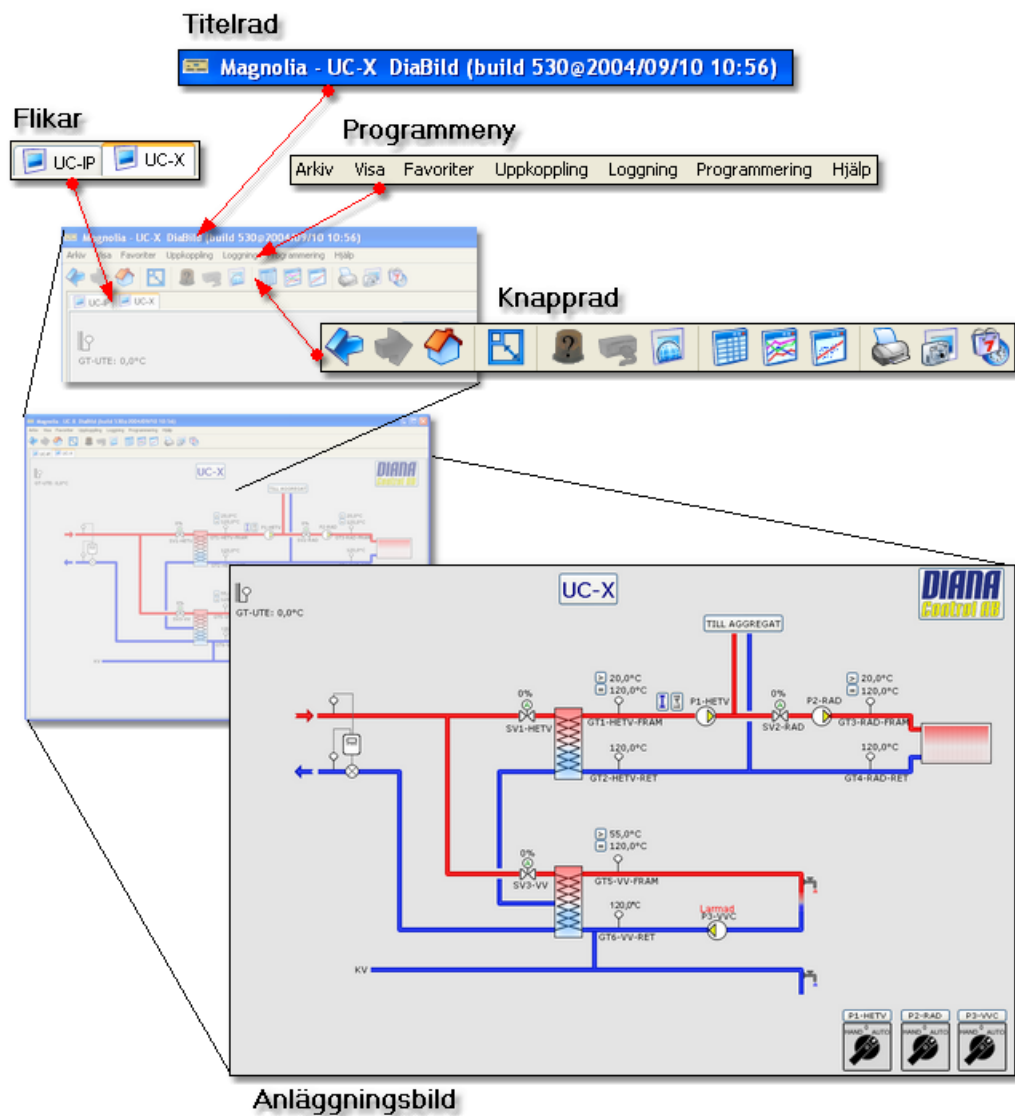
Titelrad

Magnolia - UC-X DiaBild (build 530@2004/09/10 10:56)

Flikar

UC-IP UC-X

Programmeny

Arkiv Visa Favoriter Uppkoppling Loggning Programmering Hjälp

Magnolia - UC-X DiaBild (build 530@2004/09/10 10:56)

Arkiv Visa Favoriter Uppkoppling Loggning Programmering Hjälp

UC-IP UC-X

GT-UTE: 0,0°C

Knapprad

UC-X

DIANA Control AB

GT-UTE: 0,0°C

TILL AGGREGAT

0%
SV1-HETV

20,0°C
120,0°C
GT1-HETV-FRAM

P1-HETV

0%
SV2-RAD

P2-RAD

20,0°C
120,0°C
GT3-RAD-FRAM

120,0°C
GT2-HETV-RET

120,0°C
GT4-RAD-RET

55,0°C
120,0°C

0%
SV3-VV

GT5-VV-FRAM

Larmad
P3-VVC

120,0°C
GT6-VV-RET

KV

P1-HETV
HAND AUTO

P2-RAD
HAND AUTO

P3-VVC
HAND AUTO

Anläggningsbild